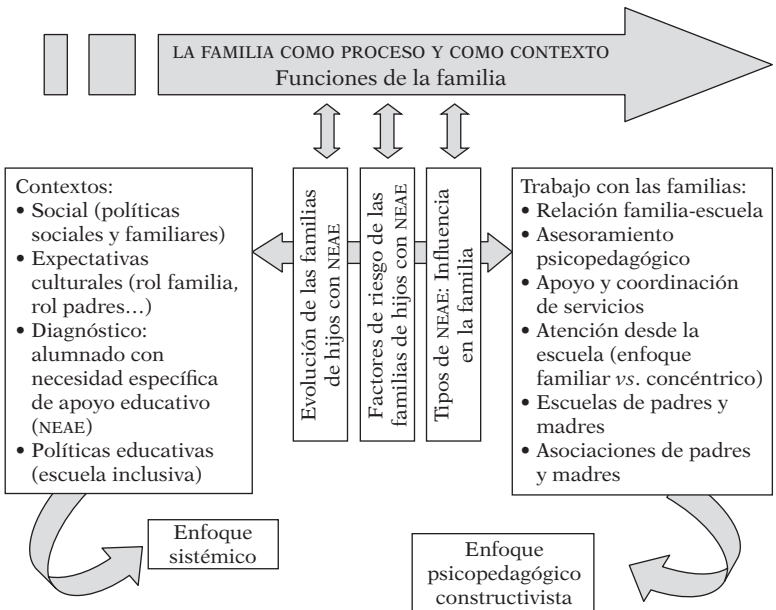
LA FAMILIA COMO PROCESO Y COMO CONTEXTO
Funciones de la familia

Contextos:
• Social (políticas sociales y familiares)
• Expectativas culturales (rol familia, rol padres…)
• Diagnóstico: alumnado con necesidad específica de apoyo educativo (NEAE)
• Políticas educativas (escuela inclusiva)

Evolución de las familias de hijos con NEAE

Factores de riesgo de las familias de hijos con NEAE

Tipos de NEAE: Influencia en la familia

Trabajo con las familias:
• Relación familia-escuela
• Asesoramiento psicopedagógico
• Apoyo y coordinación de servicios
• Atención desde la escuela (enfoque familiar *vs*. concéntrico)
• Escuelas de padres y madres
• Asociaciones de padres y madres

Enfoque sistémico

Enfoque psicopedagógico constructivista